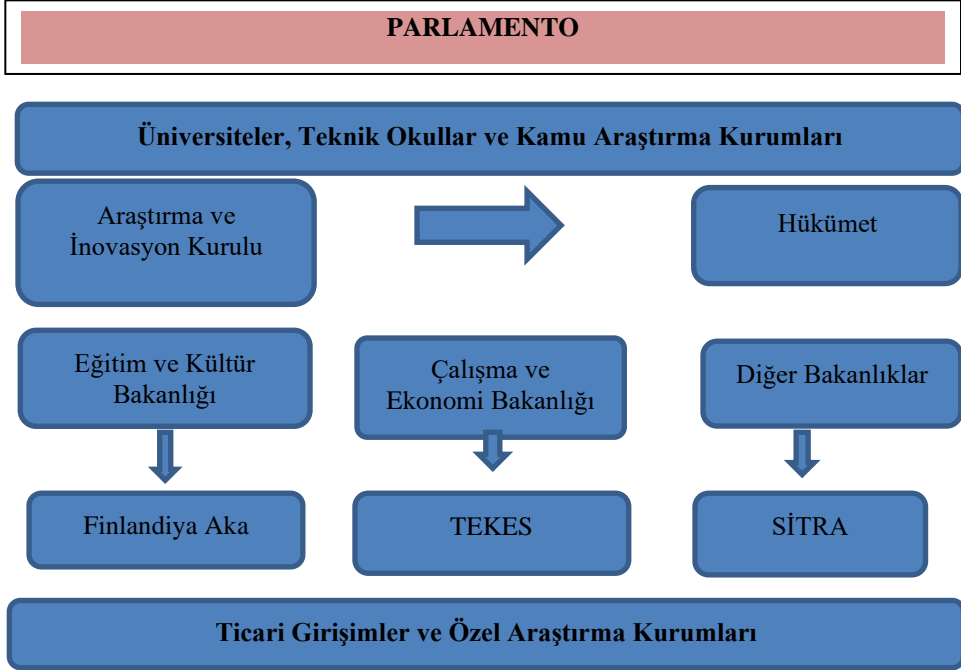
PARLAMENTO

Üniversiteler, Teknik Okullar ve Kamu Araştırma Kurumları

Araştırma ve İnovasyon Kurulu

Hükümet

Eğitim ve Kültür Bakanlığı

Çalışma ve Ekonomi Bakanlığı

Diğer Bakanlıklar

Finlandiya Aka

TEKES

SİTRA

Ticari Girişimler ve Özel Araştırma Kurumları